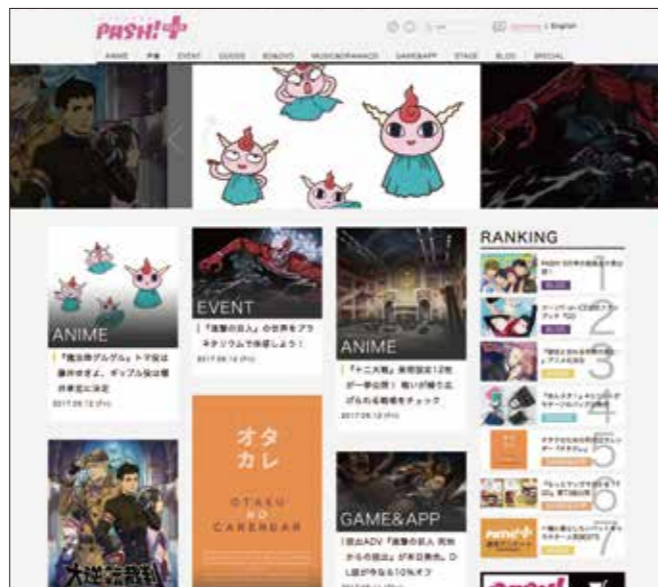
PASH!+

ANIME 声優 EVENT GOODS BOBOYS MUSIC&DANCE GAME&APP STAGE BLOG SPECIAL

English

RANKING

ANIME

『魔法陣グルグル』トマ役は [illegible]

2017.09.12 (Fri)

EVENT

「進撃の巨人」の世界をプラネタリウムで体感しよう！

2017.09.12 (Fri)

オタ
カレ

OTAKU
NO
CALENDAR

ANIME

「十二大戦」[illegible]

2017.09.12 (Fri)

GAME&APP

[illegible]ADV「進撃の巨人 死地からの脱出」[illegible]

大逆転裁判

1

2

3

4

5

6

7

PASH!+